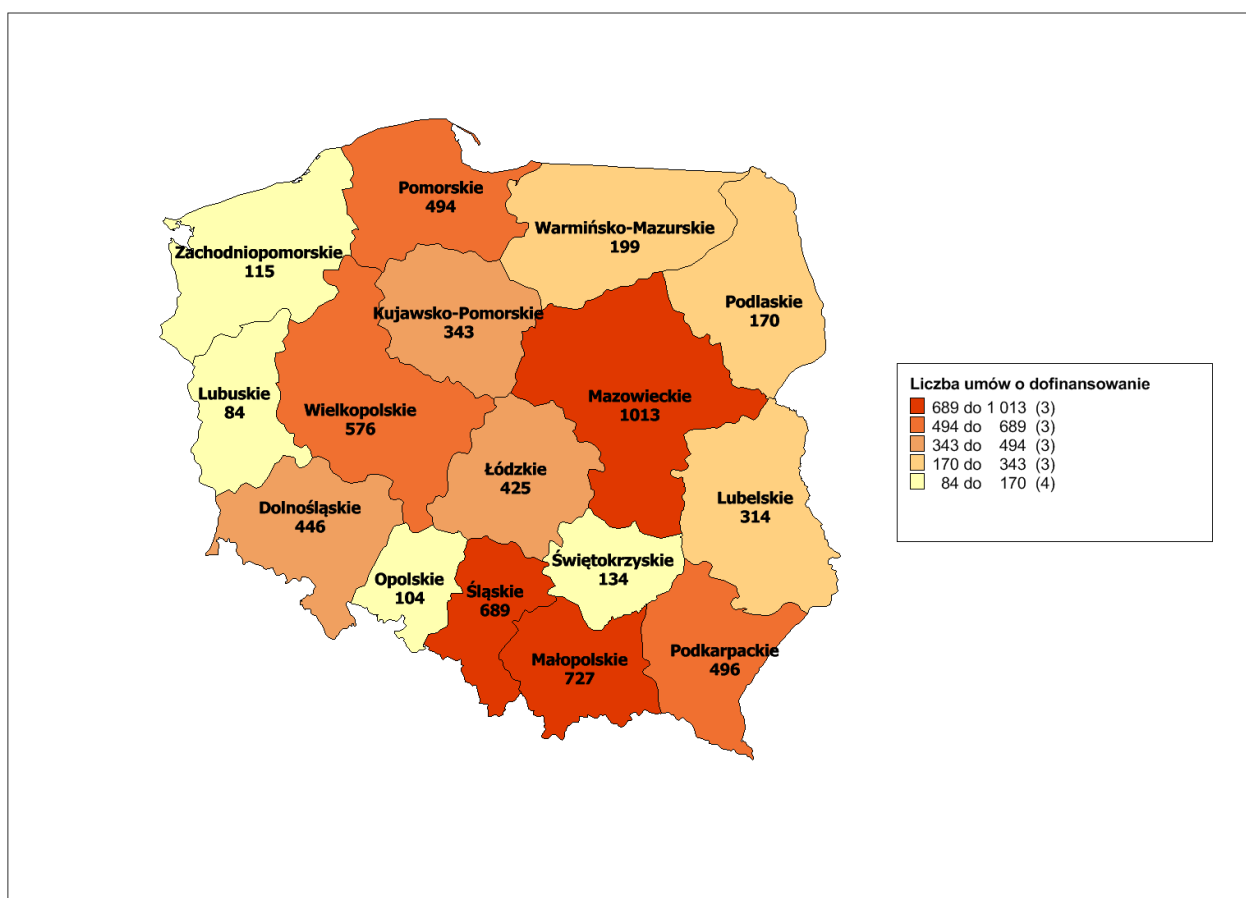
Pomorskie
494

Zachodniopomorskie
115

Warmińsko-Mazurskie
199

Podlaskie
170

Kujawsko-Pomorskie
343

Lubuskie
84

Wielkopolskie
576

Mazowieckie
1013

Łódzkie
425

Lubelskie
314

Dolnośląskie
446

Opolskie
104

Świętokrzyskie
134

Śląskie
689

Małopolskie
727

Podkarpackie
496

Liczba umów o dofinansowanie
689 do 1 013 (3)
494 do 689 (3)
343 do 494 (3)
170 do 343 (3)
84 do 170 (4)